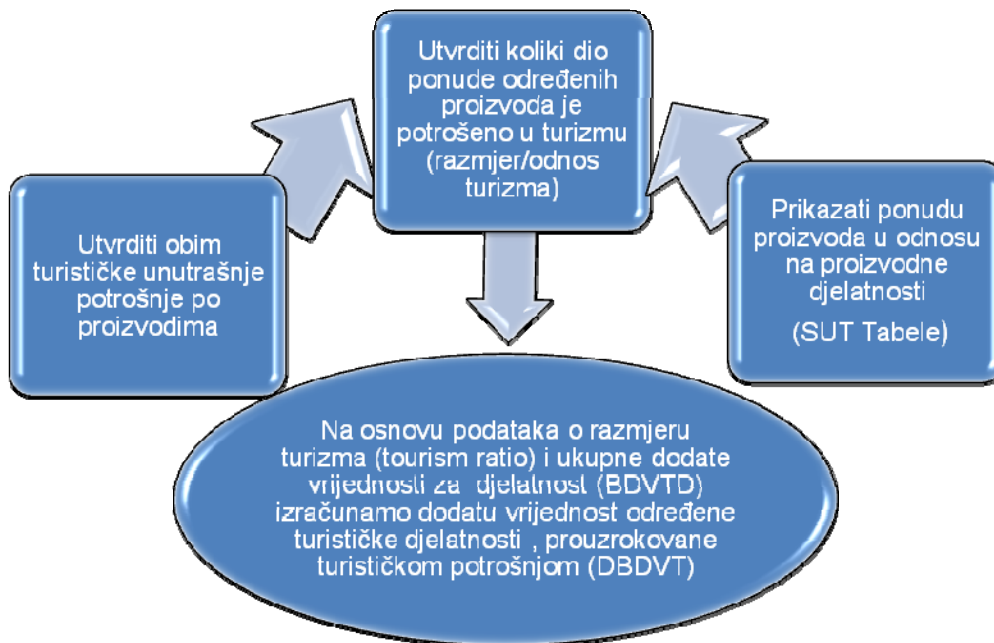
Utvrditi koliki dio ponude određenih proizvoda je potrošeno u turizmu (razmjer/odnos turizma)

Utvrditi obim turističke unutrašnje potrošnje po proizvodima

Prikazati ponudu proizvoda u odnosu na proizvodne djelatnosti

(SUT Tabele)

Na osnovu podataka o razmjeru turizma (tourism ratio) i ukupne dodate vrijednosti za djelatnost (BDVTD) izračunamo dodatu vrijednost određene turističke djelatnosti , prouzrokovane turističkom potrošnjom (DBDVT)